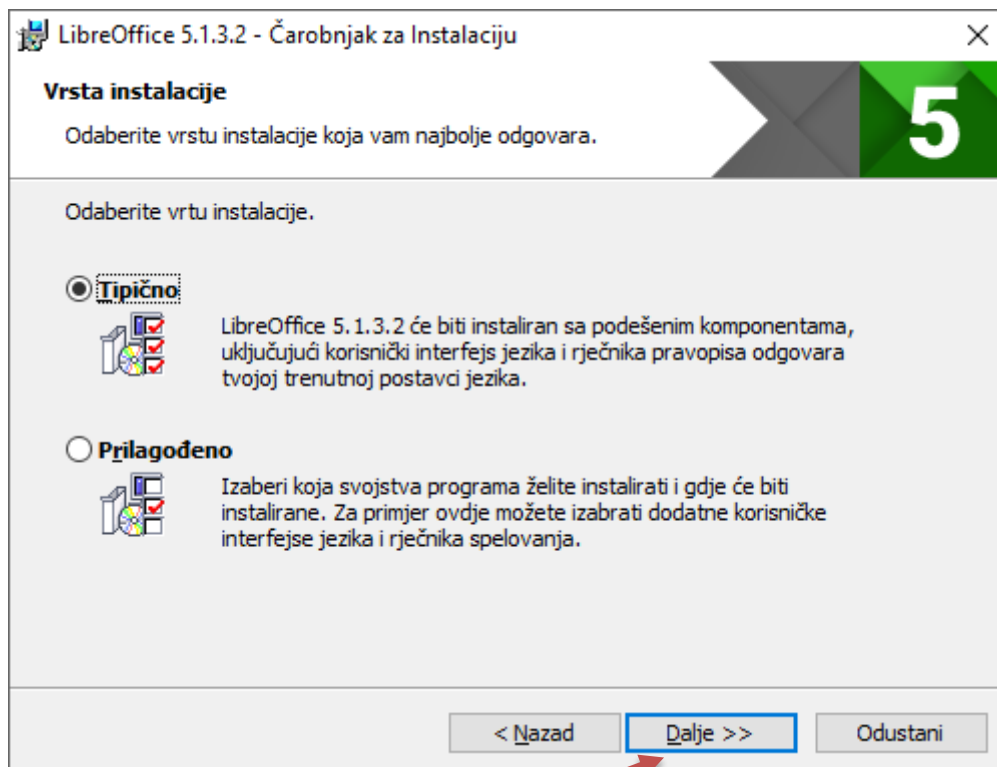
LibreOffice 5.1.3.2 - Čarobnjak za Instalaciju

Vrsta instalacije

Odaberite vrstu instalacije koja vam najbolje odgovara.

5

Odaberite vrtu instalacije.

Tipično

LibreOffice 5.1.3.2 će biti instaliran sa podešenim komponentama, uključujući korisnički interfejs jezika i rječnika pravopisa odgovara tvojoj trenutnoj postavci jezika.

Prilagođeno

Izaberi koja svojstva programa želite instalirati i gdje će biti instalirane. Za primjer ovdje možete izabrati dodatne korisničke interfejse jezika i rječnika spelovanja.

< Nazad

Dalje >>

Odustani